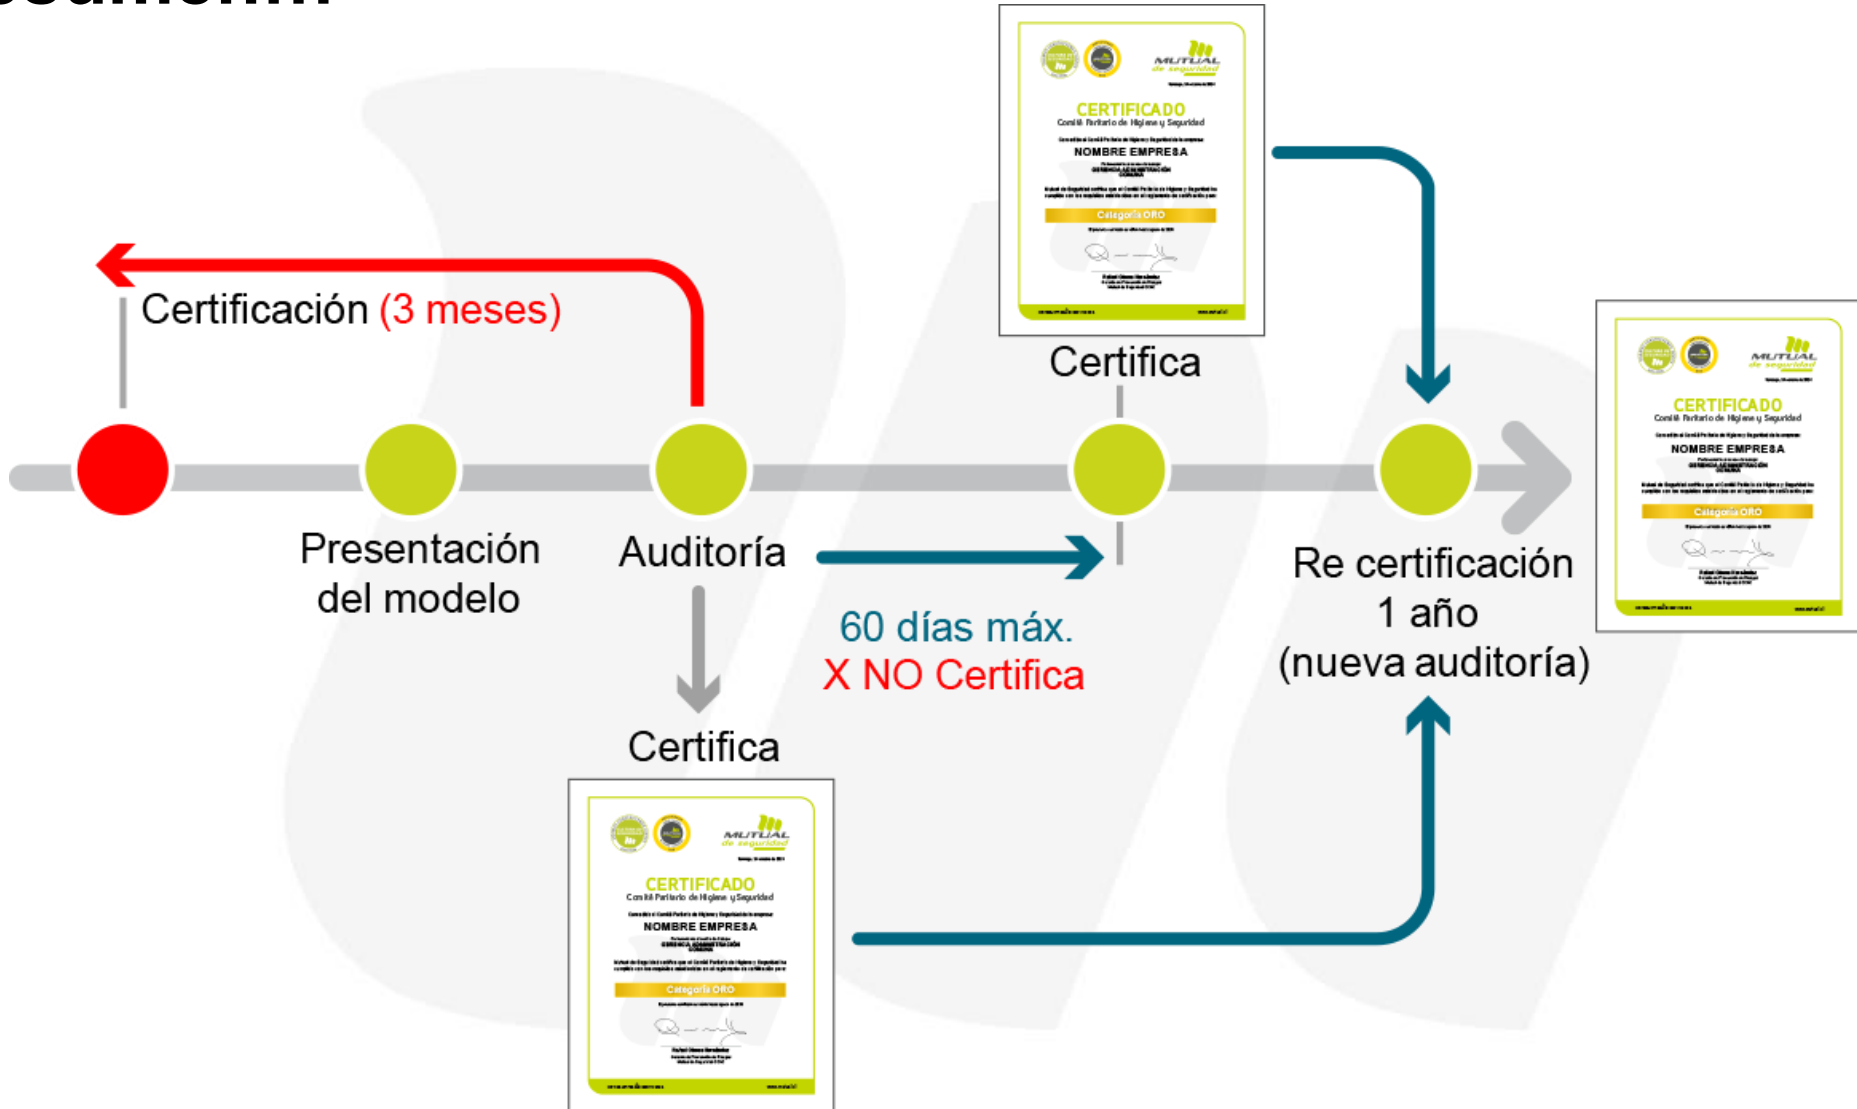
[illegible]

MUTUAL de seguridad
CERTIFICADO
Comité Paritario de Higiene y Seguridad
NOMBRE EMPRESA
Categoría ORO

Certificación (3 meses)

Certifica

Presentación del modelo

Auditoría

60 días máx.
X NO Certifica

Re certificación
1 año
(nueva auditoría)

MUTUAL de seguridad
CERTIFICADO
Comité Paritario de Higiene y Seguridad
NOMBRE EMPRESA
Categoría ORO

Certifica

MUTUAL de seguridad
CERTIFICADO
Comité Paritario de Higiene y Seguridad
NOMBRE EMPRESA
Categoría ORO